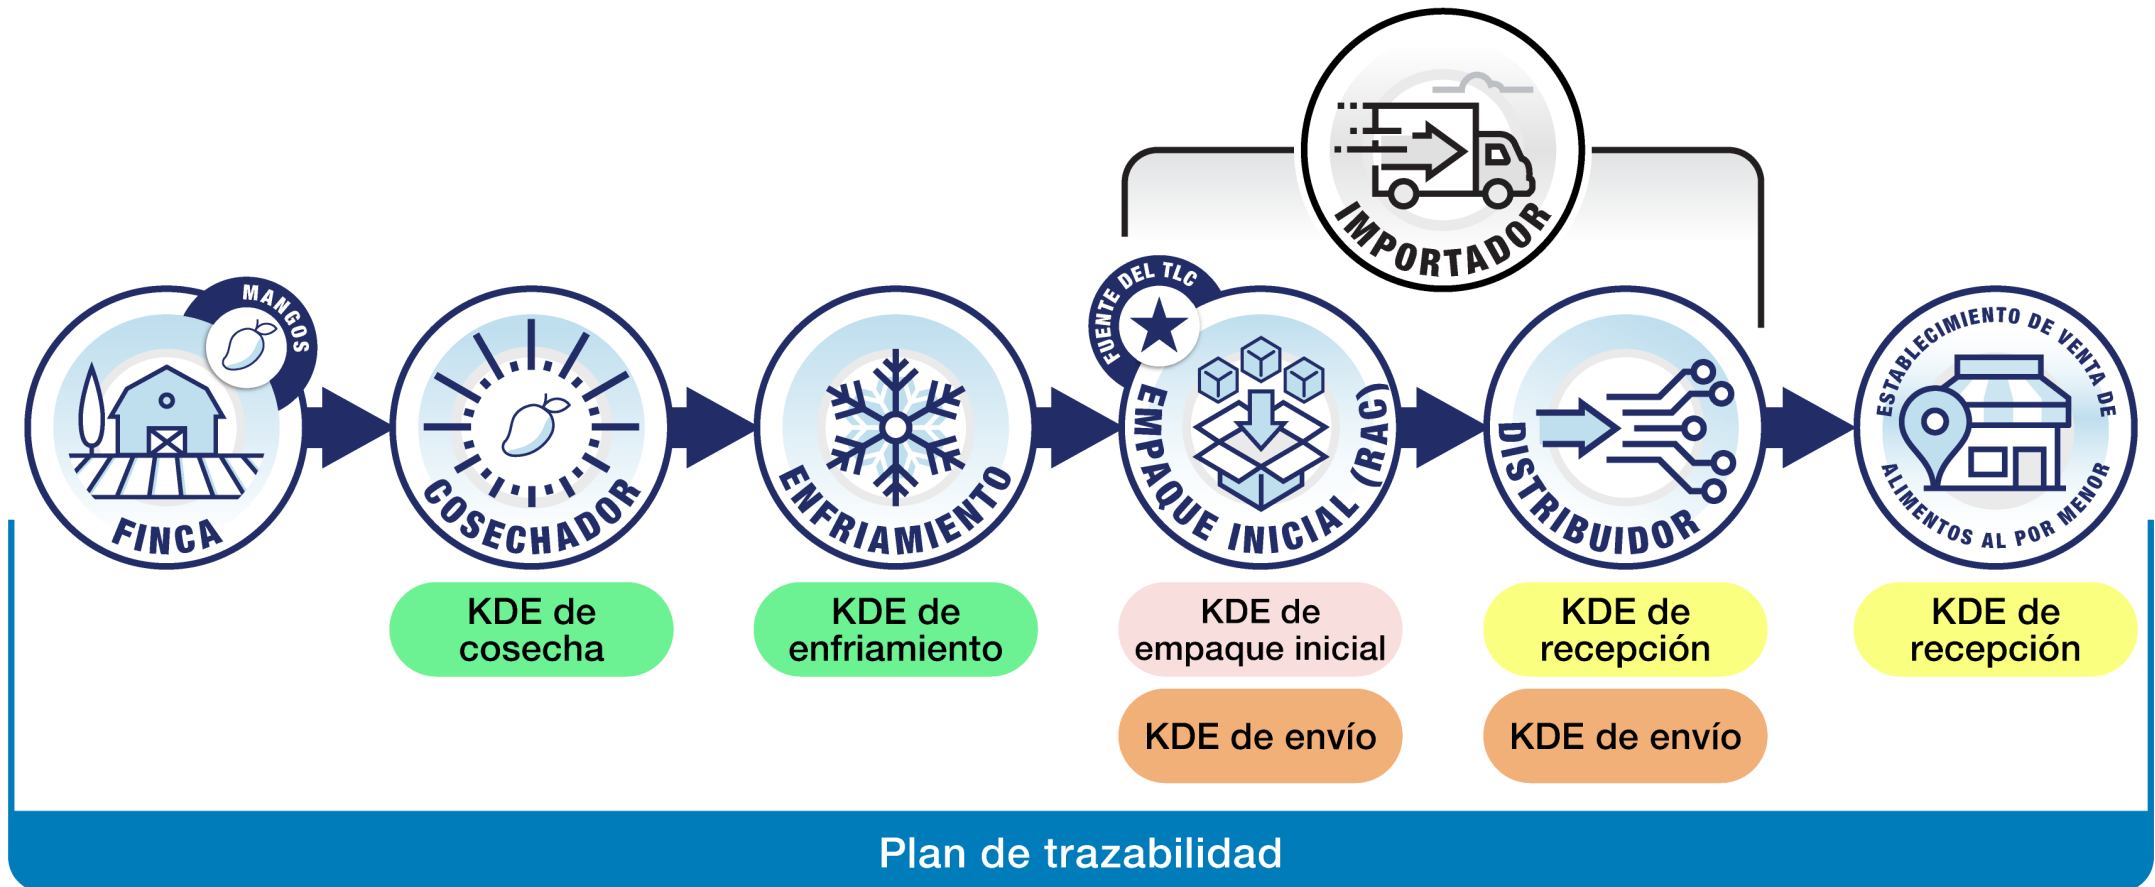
IMPORTADOR

MANGOS

FINCA

COSECHADOR

ENFRIAMIENTO

FUENTE DEL TLC

EMPAQUE INICIAL (RAC)

DISTRIBUIDOR

ESTABLECIMIENTO DE VENTA DE ALIMENTOS AL POR MENOR

KDE de cosecha

KDE de enfriamiento

KDE de empaque inicial

KDE de envío

KDE de recepción

KDE de envío

KDE de recepción

Plan de trazabilidad